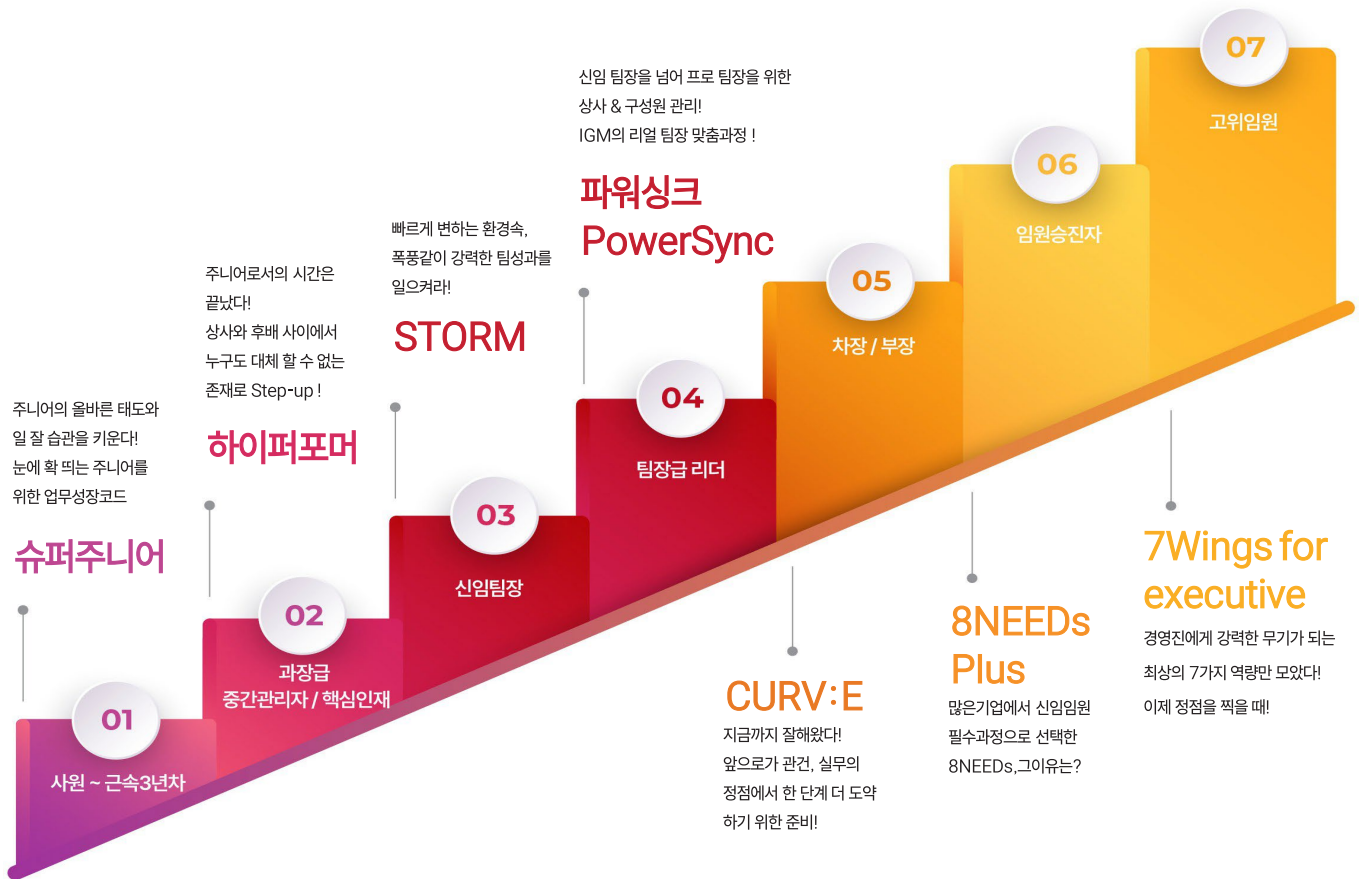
신임 팀장을 넘어 프로 팀장을 위한
상사 & 구성원 관리!
IGM의 리얼 팀장 맞춤과정 !

파워싱크
PowerSync

빠르게 변하는 환경속,
폭풍같이 강력한 팀성과를
일으켜라!

STORM

주니어로서의 시간은
끝났다!
상사와 후배 사이에서
누구도 대체 할 수 없는
존재로 Step-up !

하이퍼포머

주니어의 올바른 태도와
일 잘 습관을 키운다!
눈에 확 띄는 주니어를
위한 업무성장코드

슈퍼주니어

07
고위임원

06
임원승진자

05
차장 / 부장

04
팀장급 리더

03
신임팀장

02
과장급
중간관리자 / 핵심인재

01
사원 ~ 근속3년차

CURV:E
지금까지 잘해왔다!
앞으로가 관건, 실무의
정점에서 한 단계 더 도약
하기 위한 준비!

8NEEDs
Plus
많은기업에서 신임임원
필수과정으로 선택한
8NEEDs,그이유는?

7Wings for
executive
경영진에게 강력한 무기가 되는
최상의 7가지 역량만 모았다!
이제 정점을 찍을 때!